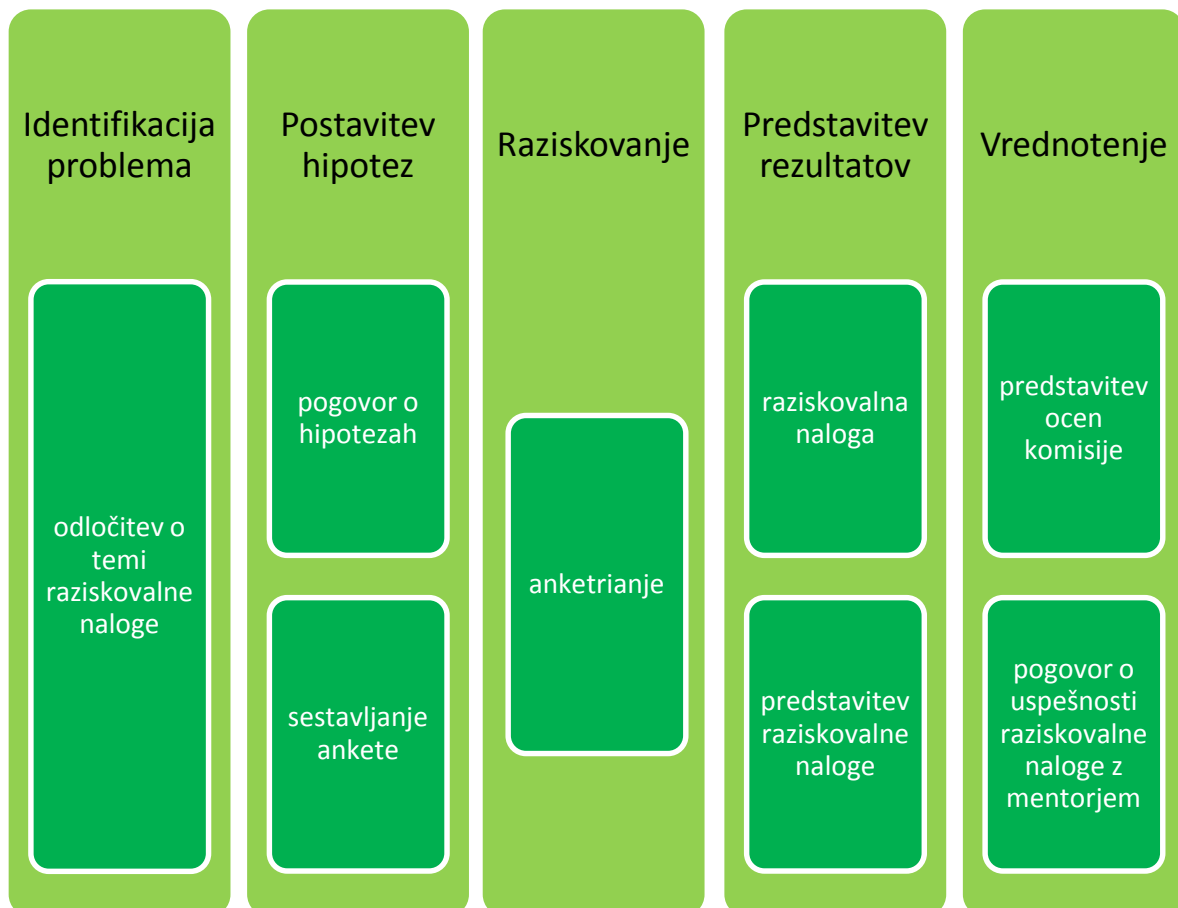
Identifikacija problema

odločitev o temi raziskovalne naloge

Postavitev hipotez

pogovor o hipotezah

sestavljanje ankete

Raziskovanje

anketrianje

Predstavitev rezultatov

raziskovalna naloga

predstavitev raziskovalne naloge

Vrednotenje

predstavitev ocen komisije

pogovor o uspešnosti raziskovalne naloge z mentorjem